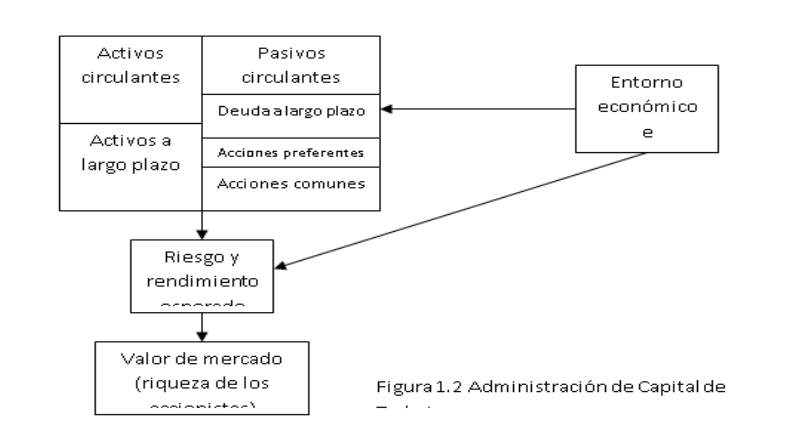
Activos circulantes

Pasivos circulantes

Deuda a largo plazo

Activos a largo plazo

Acciones preferentes

Acciones comunes

Entorno económico e

Riesgo y rendimiento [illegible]

Valor de mercado (riqueza de los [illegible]

Figura 1.2 Administración de Capital de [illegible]